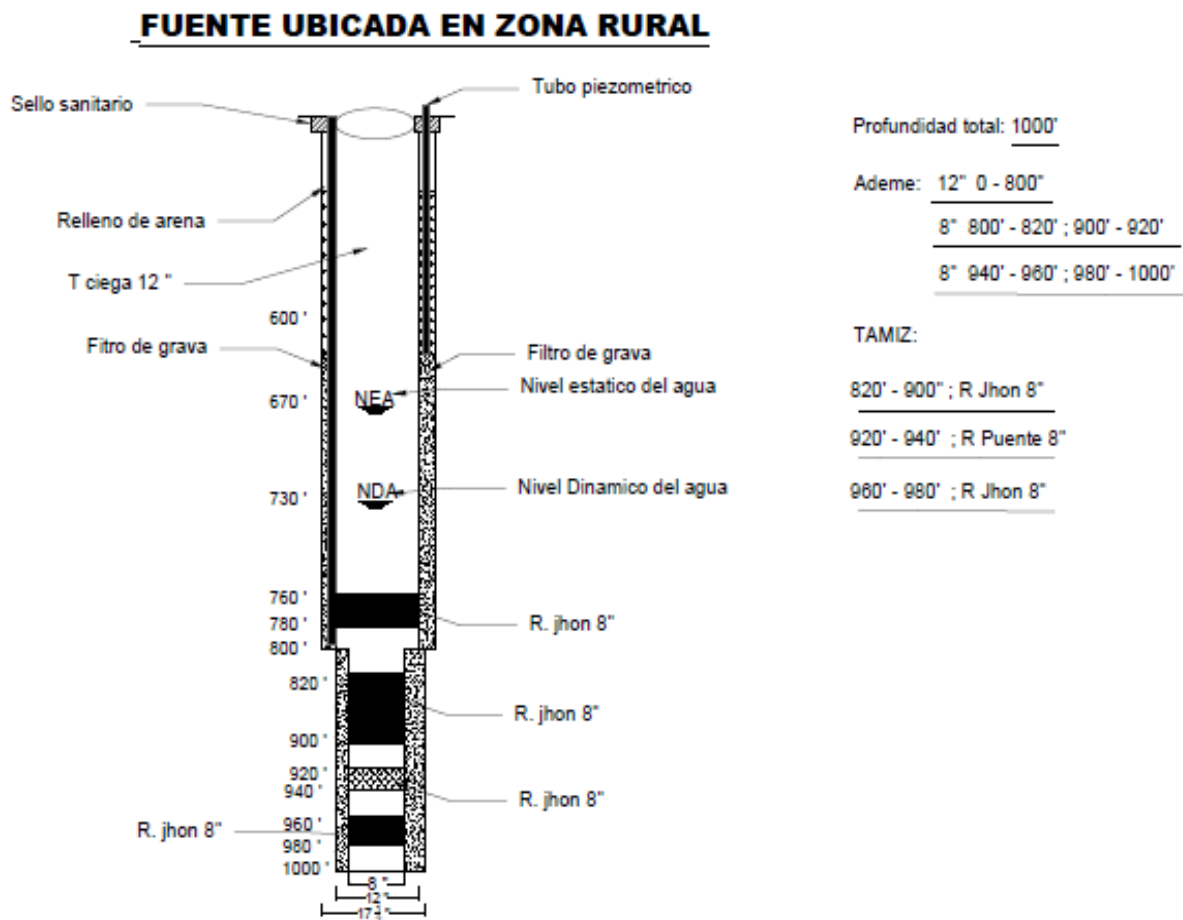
FUENTE UBICADA EN ZONA RURAL

Sello sanitario

Tubo piezometrico

Relleno de arena

T ciega 12 "

600 '

Fitro de grava

Filtro de grava

670 '

NEA

Nivel estatico del agua

730 '

NDA

Nivel Dinamico del agua

760 '

780 '

800 '

R. jhon 8"

820 '

R. jhon 8"

900 '

920 '

940 '

R. jhon 8"

R. jhon 8"

960 '

980 '

1000 '

8 "

12 "

17 "

Profundidad total: 1000'

Ademe: 12" 0 - 800"

8" 800' - 820' ; 900' - 920'

8" 940' - 960' ; 980' - 1000'

TAMIZ:

820' - 900" ; R Jhon 8"

920' - 940' ; R Puente 8"

960' - 980' ; R Jhon 8"